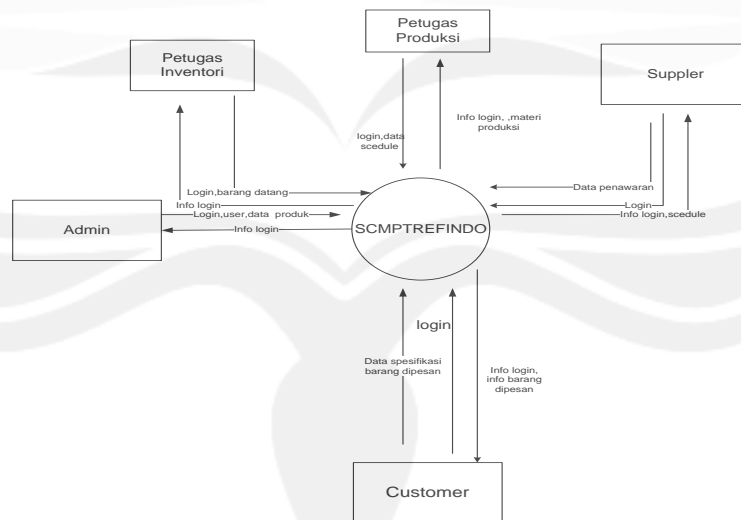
Petugas Produksi

Petugas Inventori

Suppler

login,data scedule

Info login, ,materi produksi

Login,barang datang

Info login

Login,user,data produk

Info login

Admin

SCMPTREFINDO

Data penawaran

Login

Info login,scedule

login

Data spesifikasi barang dipesan

Info login, info barang dipesan

Customer